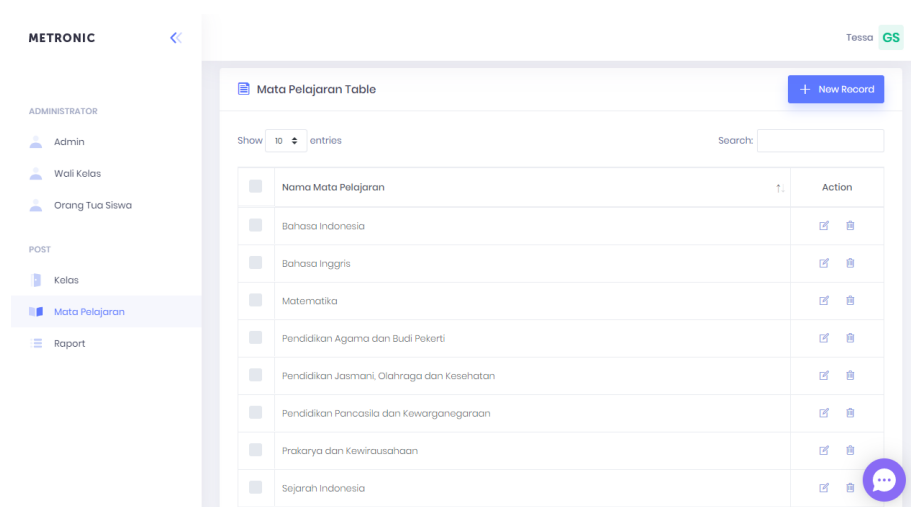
METRONIC

Tessa GS

ADMINISTRATOR

Admin

Wali Kelas

Orang Tua Siswa

POST

Kelas

Mata Pelajaran

Raport

Mata Pelajaran Table

+ New Record

Show 10 entries

Search:

| | Nama Mata Pelajaran | Action |
|---|---|---|
| | Bahasa Indonesia | |
| | Bahasa Inggris | |
| | Matematika | |
| | Pendidikan Agama dan Budi Pekerti | |
| | Pendidikan Jasmani, Olahraga dan Kesehatan | |
| | Pendidikan Pancasila dan Kewarganegaraan | |
| | Prakarya dan Kewirausahaan | |
| | Sejarah Indonesia | |